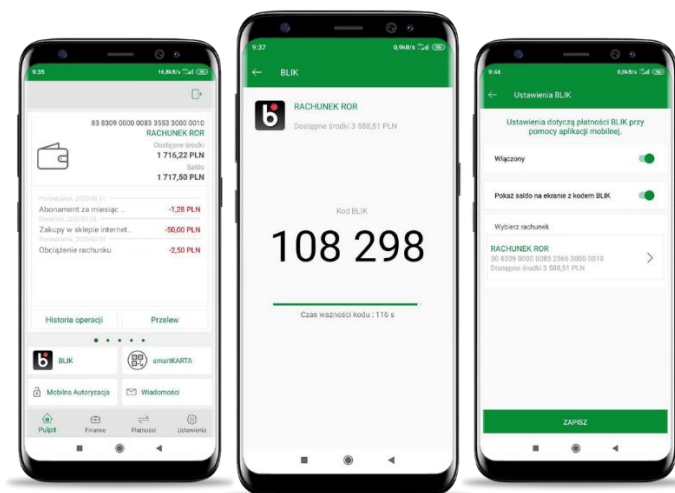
9:35

83 8309 0000 0083 3553 3000 0010
RACHUNEK ROR
Dostępne środki
1 716,22 PLN
Saldo
1 717,50 PLN

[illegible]
Abonament za miesiąc ... -1,28 PLN
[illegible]
Zakupy w sklepie internet... -50,00 PLN
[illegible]
Obciążenie rachunku -2,50 PLN

Historia operacji
Przelew

BLIK
smartKARTA
Mobilna Autoryzacja
Wiadomości

Pulpit
Finanse
Płatności
Ustawienia

9:37

BLIK

RACHUNEK ROR
Dostępne środki 3 588,51 PLN

Kod BLIK
108 298

Czas ważności kodu : 116 s

9:46

Ustawienia BLIK

Ustawienia dotyczą płatności BLIK przy pomocy aplikacji mobilnej.

Włączony

Pokaż saldo na ekranie z kodem BLIK

Wybierz rachunek

RACHUNEK ROR
30 8309 0000 0083 2566 3000 0010
Dostępne środki 3 588,51 PLN

ZAPISZ